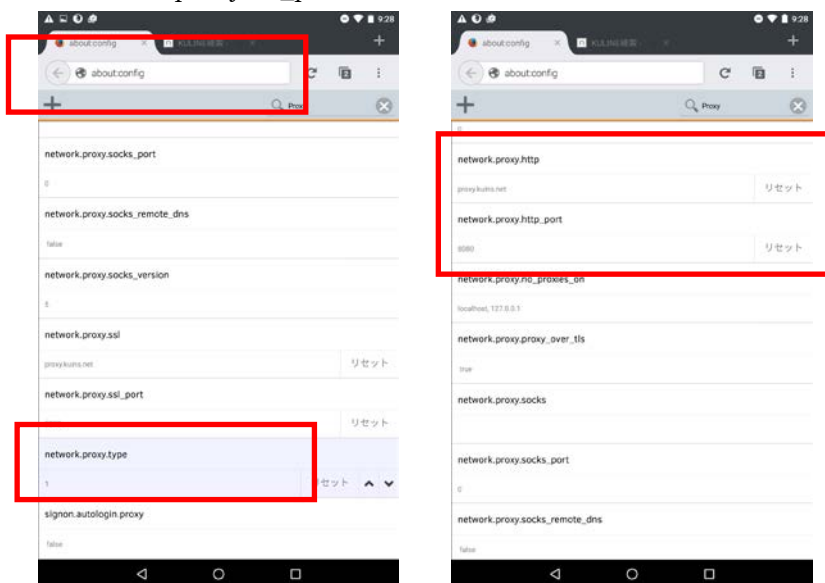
9:28

about:config

KULINE検索

about:config

Prox

network.proxy.socks_port

0

network.proxy.socks_remote_dns

false

network.proxy.socks_version

5

network.proxy.ssl

proxy.kuins.net

リセット

network.proxy.ssl_port

リセット

network.proxy.type

1

リセット

signon.autologin.proxy

false

9:28

about:config

KULINE検索

about:config

Proxy

0

network.proxy.http

proxy.kuins.net

リセット

network.proxy.http_port

8080

リセット

network.proxy.no_proxies_on

localhost, 127.0.0.1

network.proxy.proxy_over_tls

true

network.proxy.socks

network.proxy.socks_port

0

network.proxy.socks_remote_dns

false